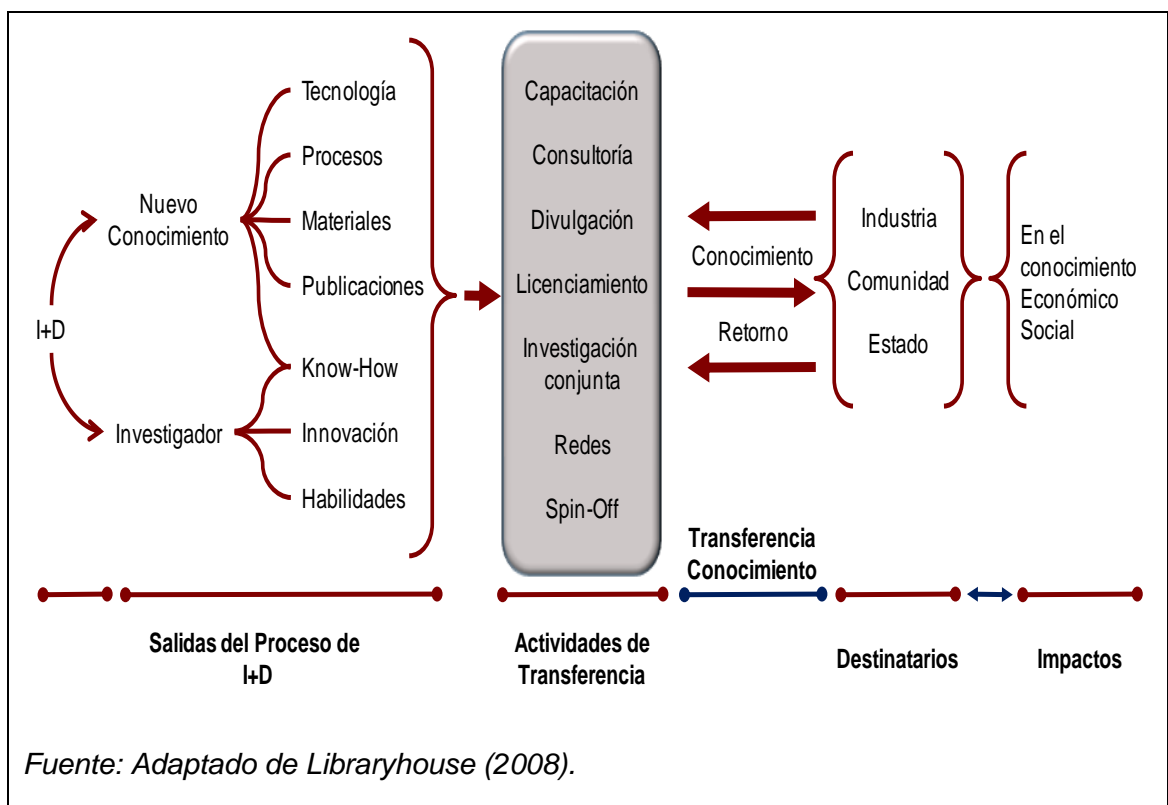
I+D

Nuevo Conocimiento

Investigador

Tecnología

Procesos

Materiales

Publicaciones

Know-How

Innovación

Habilidades

Capacitación

Consultoría

Divulgación

Licenciamiento

Investigación conjunta

Redes

Spin-Off

Conocimiento

Retorno

Industria

Comunidad

Estado

En el conocimiento Económico Social

Transferencia Conocimiento

Salidas del Proceso de I+D

Actividades de Transferencia

Destinatarios

Impactos

Fuente: Adaptado de Libraryhouse (2008).